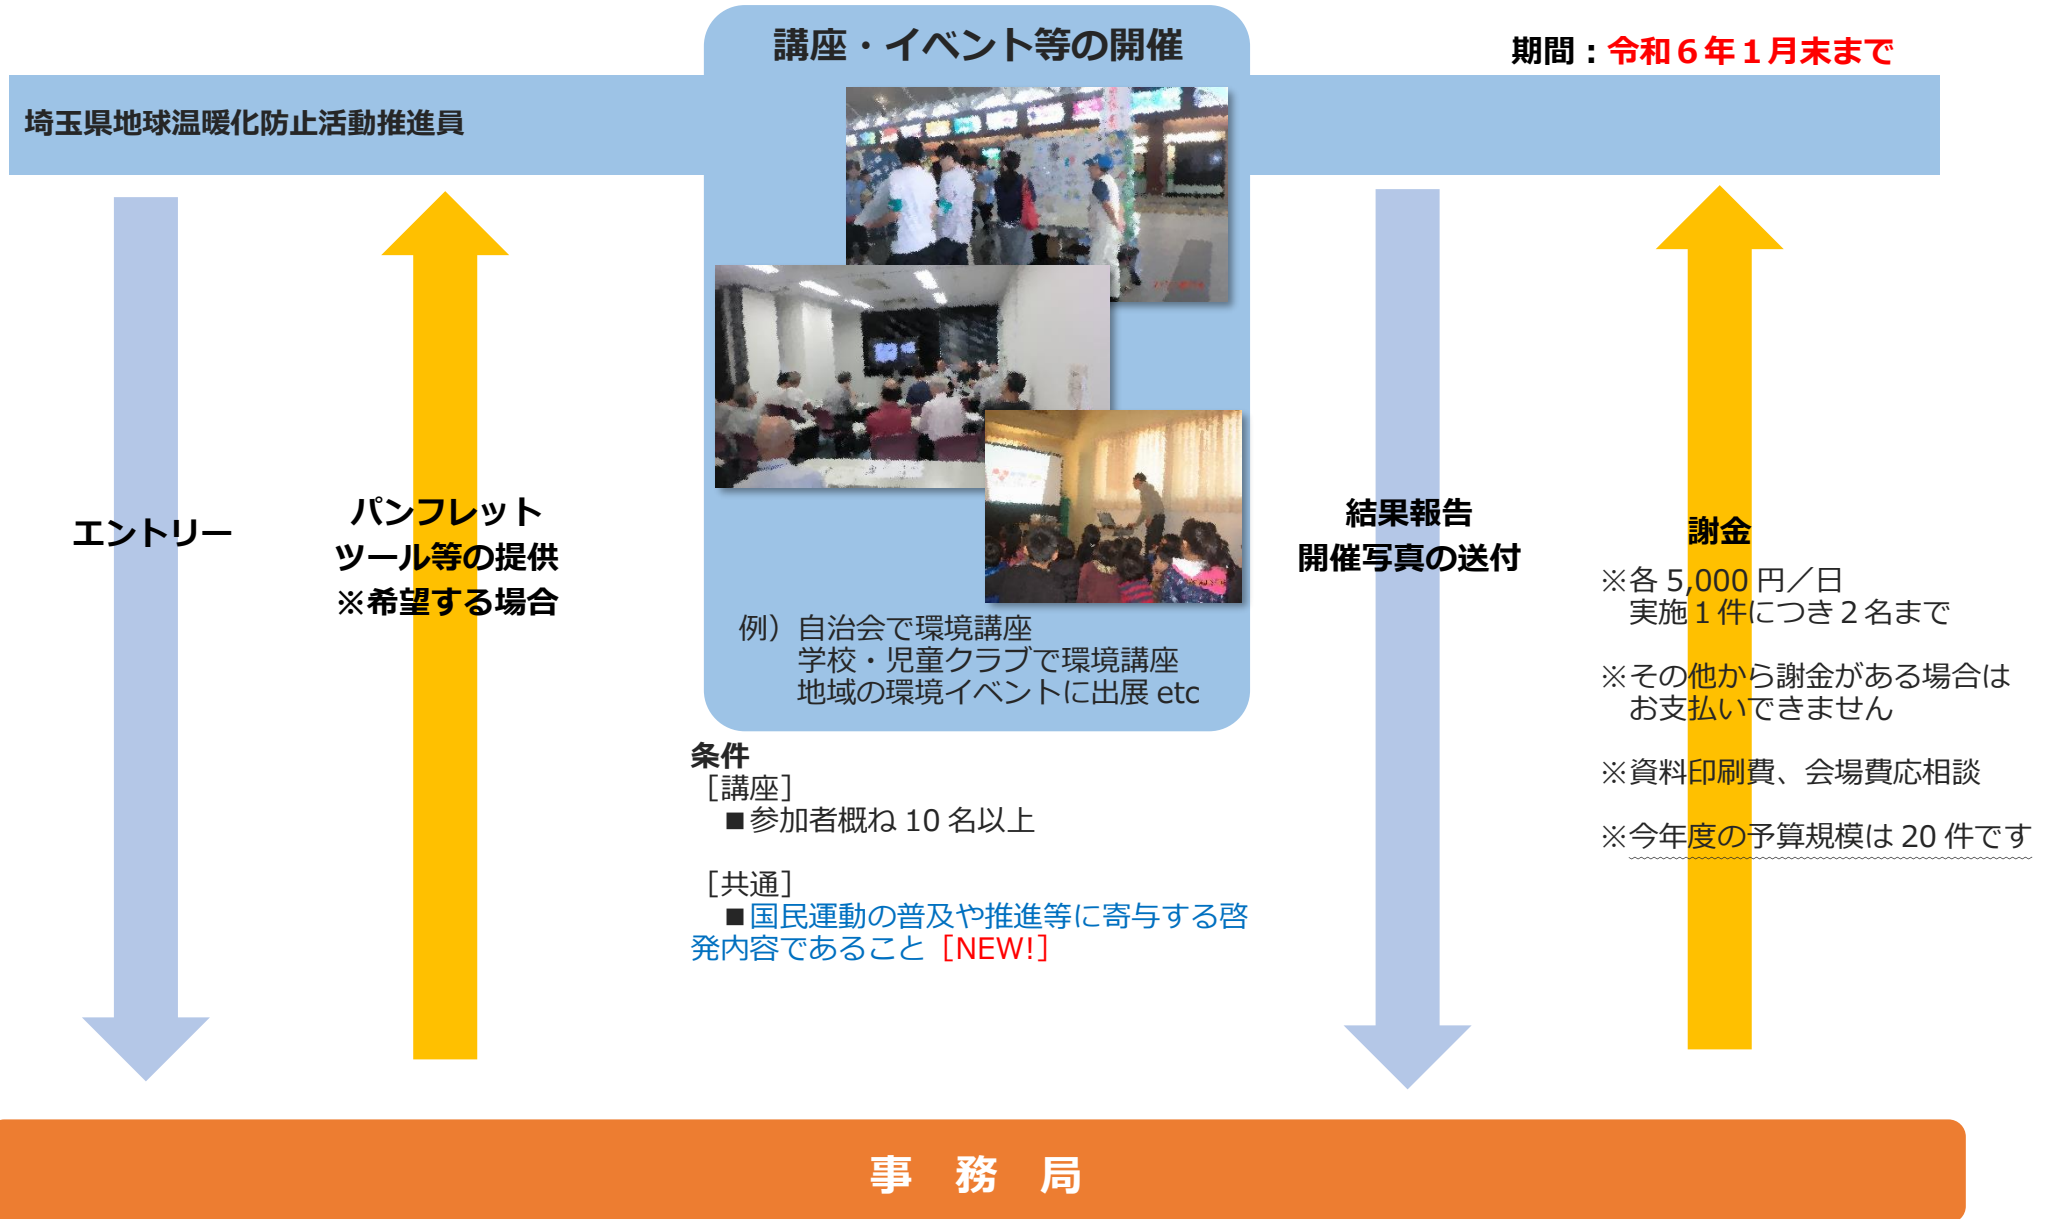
講座・イベント等の開催

期間：令和６年１月末まで

埼玉県地球温暖化防止活動推進員

エントリー

パンフレット
ツール等の提供
※希望する場合

例）自治会で環境講座
学校・児童クラブで環境講座
地域の環境イベントに出展 etc

条件
［講座］
■参加者概ね 10 名以上

［共通］
■国民運動の普及や推進等に寄与する啓発内容であること［NEW!］

結果報告
開催写真の送付

謝金
※各 5,000 円／日
実施１件につき２名まで

※その他から謝金がある場合はお支払いできません

※資料印刷費、会場費応相談

※今年度の予算規模は 20 件です

事　務　局